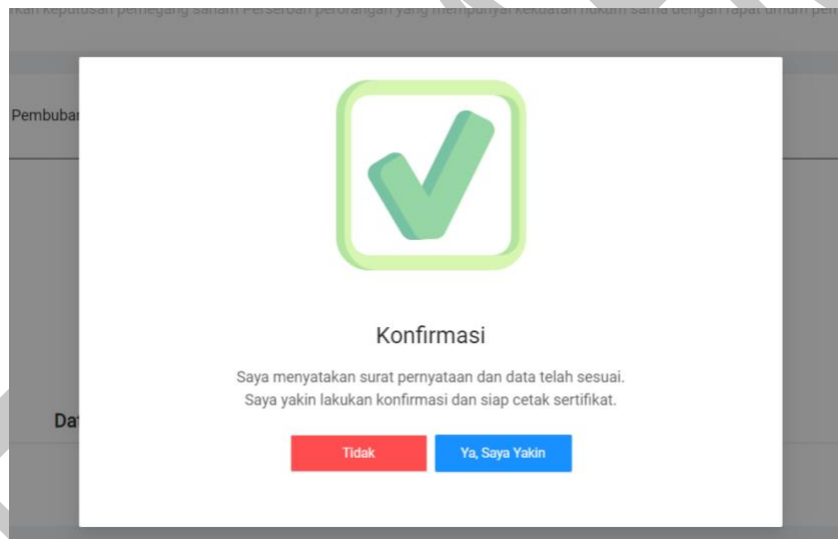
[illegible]kan keputusan pemegang saham Perseroan perorangan yang mempunyai kekuatan hukum sama dengan rapat umum pe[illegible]

Pembubar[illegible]

Da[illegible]

Konfirmasi

Saya menyatakan surat pernyataan dan data telah sesuai.
Saya yakin lakukan konfirmasi dan siap cetak sertifikat.

Tidak

Ya, Saya Yakin